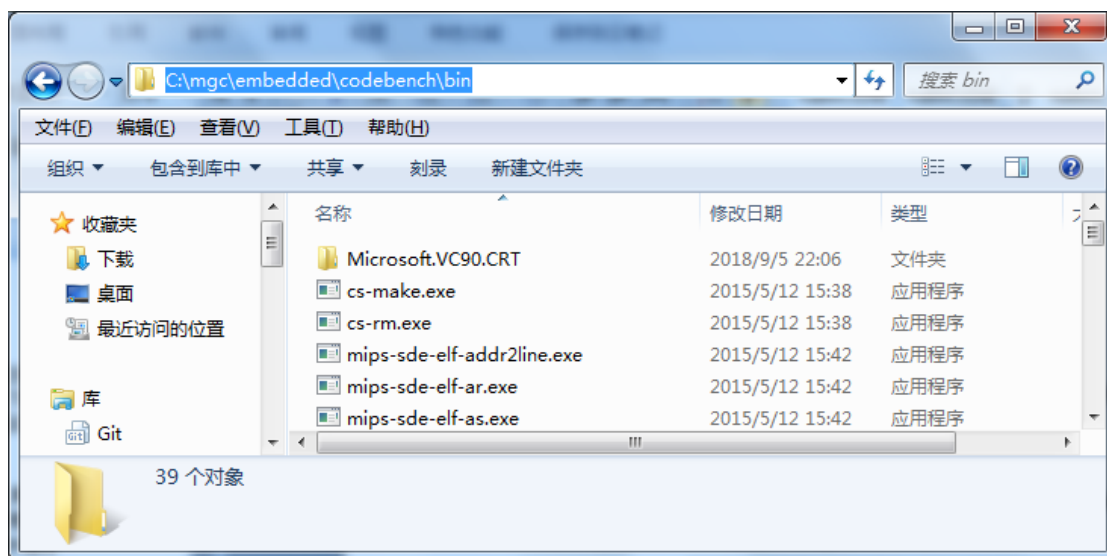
C:\mgc\embedded\codebench\bin

搜索 bin

文件(F) 编辑(E) 查看(V) 工具(T) 帮助(H)

组织 ▾ 包含到库中 ▾ 共享 ▾ 刻录 新建文件夹

收藏夹
下载
桌面
最近访问的位置

库
Git

| 名称 | 修改日期 | 类型 |
|---|---|---|
| Microsoft.VC90.CRT | 2018/9/5 22:06 | 文件夹 |
| cs-make.exe | 2015/5/12 15:38 | 应用程序 |
| cs-rm.exe | 2015/5/12 15:38 | 应用程序 |
| mips-sde-elf-addr2line.exe | 2015/5/12 15:42 | 应用程序 |
| mips-sde-elf-ar.exe | 2015/5/12 15:42 | 应用程序 |
| mips-sde-elf-as.exe | 2015/5/12 15:42 | 应用程序 |

39 个对象